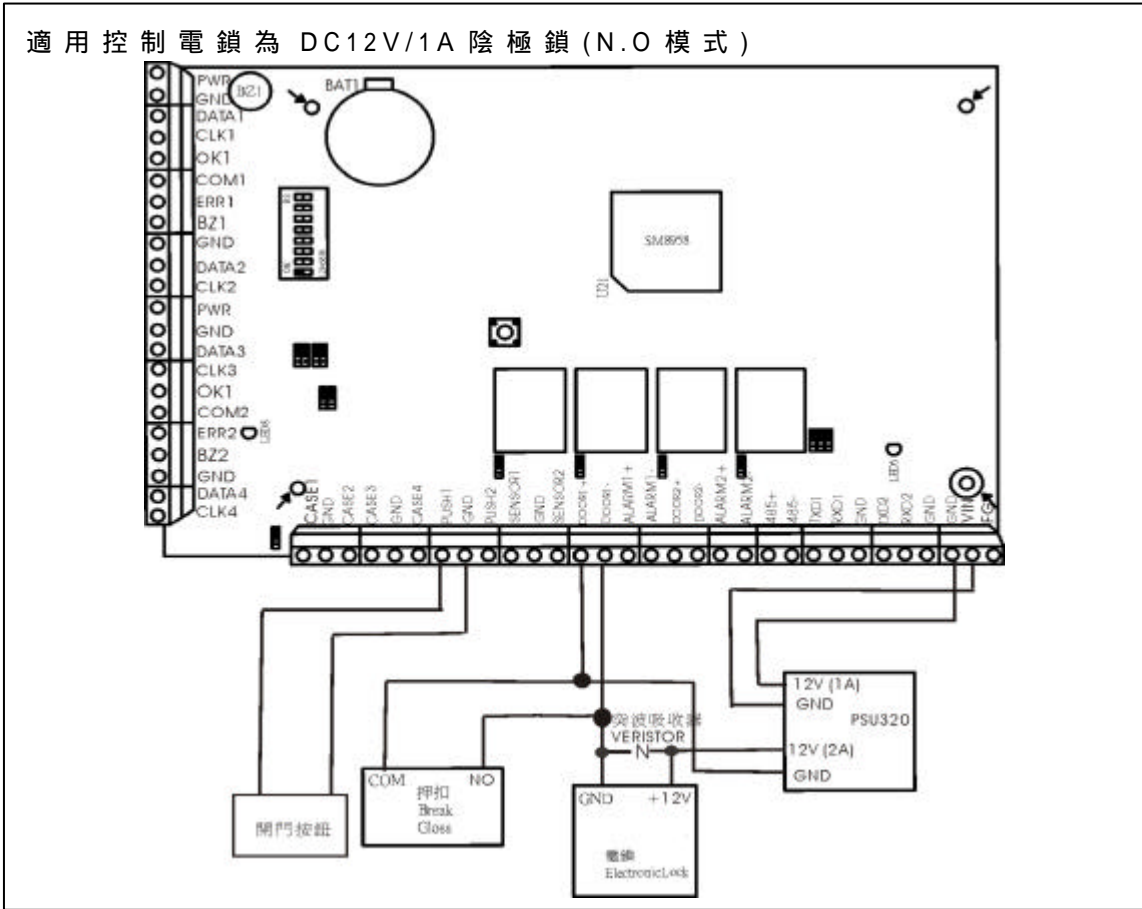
適用控制電鎖為 DC12V/1A 陰極鎖(N.O 模式)

PWR
GND
BZ1
BAT1
DATA1
CLK1
OK1
COM1
ERR1
BZ1
GND
DATA2
CLK2
PWR
GND
DATA3
CLK3
OK1
COM2
ERR2
BZ2
GND
DATA4
CLK4

SM8958
U21

CASE1 GND CASE2 CASE3 GND CASE4 PUSH1 GND PUSH2 SENSOR1 GND SENSOR2 DOOR1+ DOOR1- ALARM1+ ALARM1- DOOR2+ DOOR2- ALARM2+ ALARM2- 485+ 485- TXD1 RXD1 GND TXD2 RXD2 GND GND VIN FG

12V (1A)
GND
PSU320
12V (2A)
GND

突波吸收器
VERISTOR

COM
押扣
Break
Gloss
NO

GND
+12V
電鎖
ElectronicLock

開門按鈕